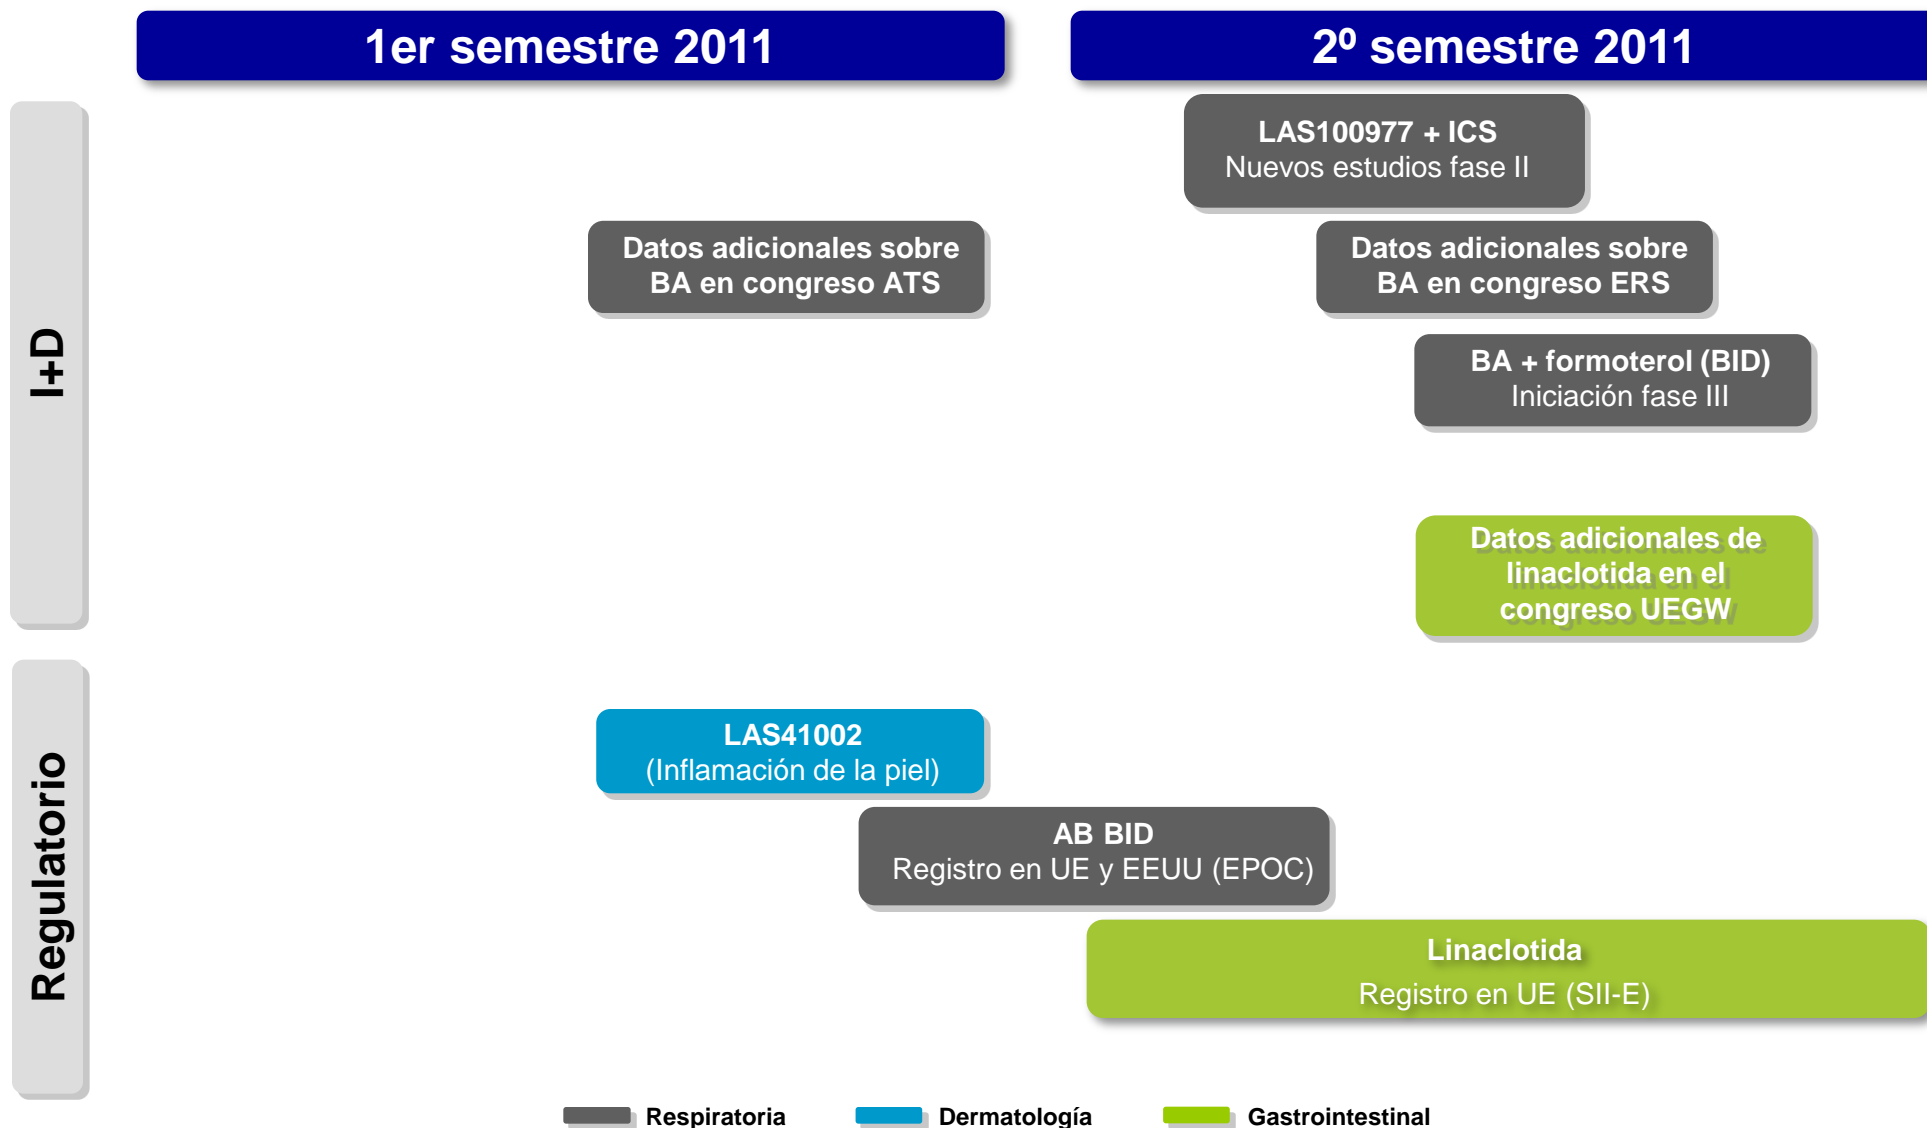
1er semestre 2011

2º semestre 2011

I+D

LAS100977 + ICS
Nuevos estudios fase II

Datos adicionales sobre BA en congreso ATS

Datos adicionales sobre BA en congreso ERS

BA + formoterol (BID)
Iniciación fase III

Datos adicionales de linaclotida en el congreso UEGW

Regulatorio

LAS41002
(Inflamación de la piel)

AB BID
Registro en UE y EEUU (EPOC)

Linaclotida
Registro en UE (SII-E)

Respiratoria
Dermatología
Gastrointestinal